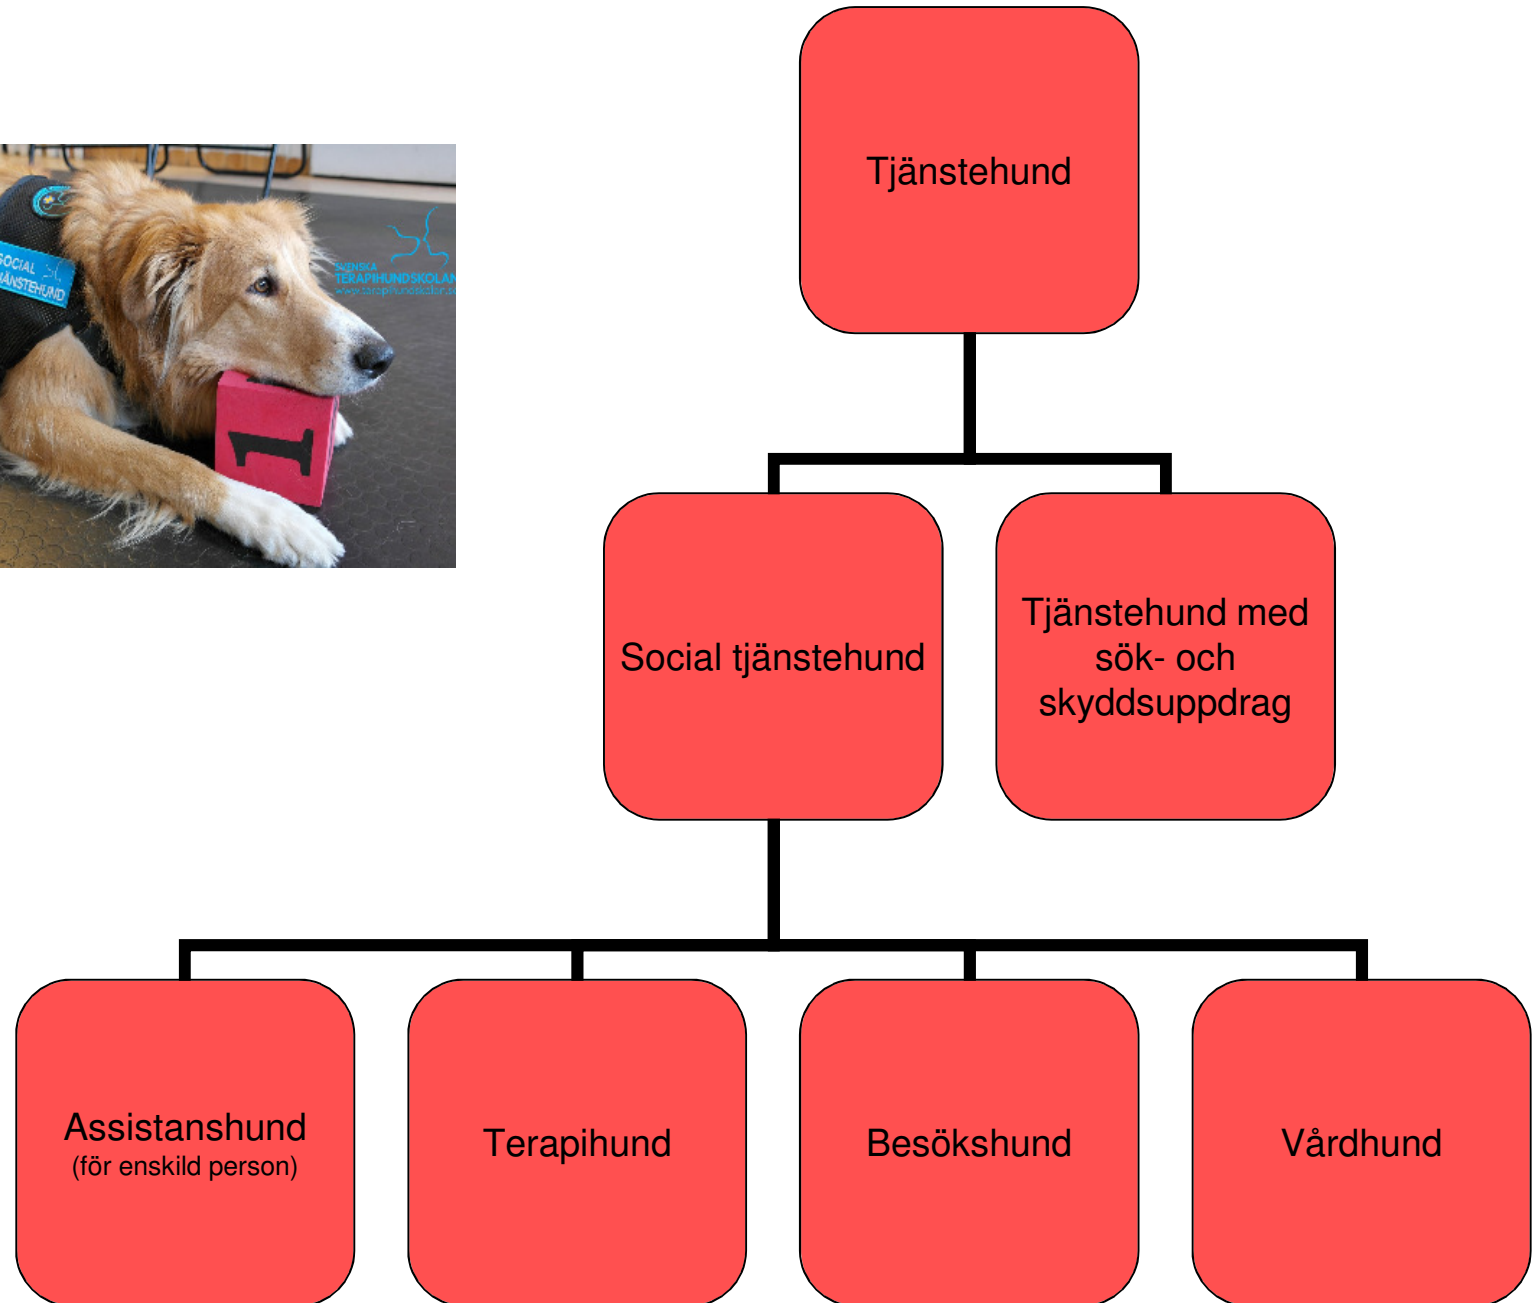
SOCIAL
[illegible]ÄNSTEHUND

SVENSKA
TERAPIHUNDSKOLAN
www.terapihundskolan.se

1

Tjänstehund

Social tjänstehund

Tjänstehund med sök- och skyddsuppdrag

Assistanshund
(för enskild person)

Terapihund

Besökshund

Vårdhund